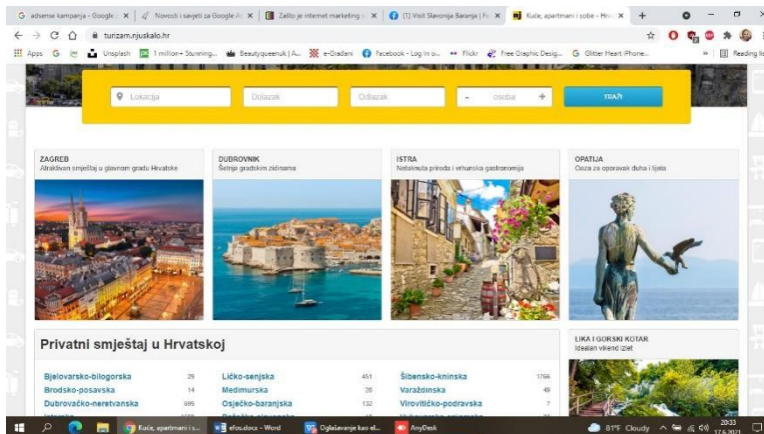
G adsense kampanja - Google | ×   Novosti i savjeti za Google A ×   Zašto je internet marketing ×   (1) Visit Slavonija Baranja | F ×   Kuće, apartmani i sobe - Hrv ×   +

turizam.njuskalo.hr

Apps   Unsplash   1 million+ Stunning...   Beautyqueenuk | A...   e-Građani   Facebook - Log In o...   Flickr   Free Graphic Desig...   Glitter Heart iPhone...   »   Reading list

Lokacija   Dolazak   Odlazak   -   osoba   +   TRAŽI

ZAGREB
Atraktivan smještaj u glavnom gradu Hrvatske

DUBROVNIK
Šetnja gradskim zidinama

ISTRA
Netaknuta priroda i vrhunska gastronomija

OPATIJA
Oaza za oporavak duha i tijela

Privatni smještaj u Hrvatskoj

| | | | | | |
|---|---|---|---|---|---|
| Bjelovarsko-bilogorska | 29 | Ličko-senjska | 451 | Šibensko-kninska | 1766 |
| Brodsko-posavska | 14 | Međimurska | 28 | Varaždinska | 49 |
| Dubrovačko-neretvanska | 895 | Osječko-baranjska | 132 | Virovitičko-podravska | 7 |

LIKA I GORSKI KOTAR
Idealan vikend izlet

Kuće, apartmani i s...   efos.docx - Word   Oglašavanje kao el...   AnyDesk   81°F Cloudy   20:33 17.6.2021